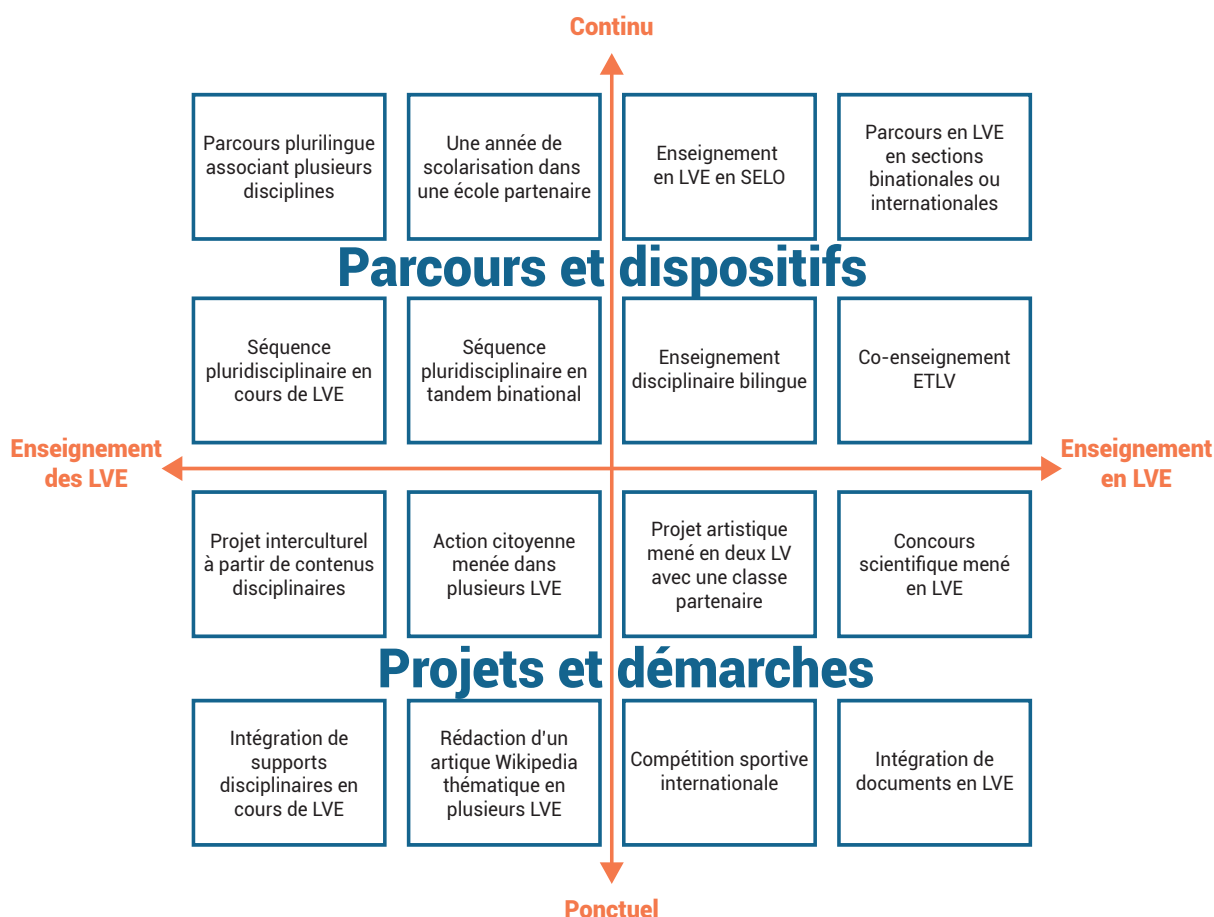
Continu

Parcours plurilingue associant plusieurs disciplines

Une année de scolarisation dans une école partenaire

Enseignement en LVE en SELO

Parcours en LVE en sections binationales ou internationales

Parcours et dispositifs

Séquence pluridisciplinaire en cours de LVE

Séquence pluridisciplinaire en tandem binational

Enseignement disciplinaire bilingue

Co-enseignement ETLV

Enseignement des LVE

Enseignement en LVE

Projet interculturel à partir de contenus disciplinaires

Action citoyenne menée dans plusieurs LVE

Projet artistique mené en deux LV avec une classe partenaire

Concours scientifique mené en LVE

Projets et démarches

Intégration de supports disciplinaires en cours de LVE

Rédaction d'un article Wikipedia thématique en plusieurs LVE

Compétition sportive internationale

Intégration de documents en LVE

Ponctuel